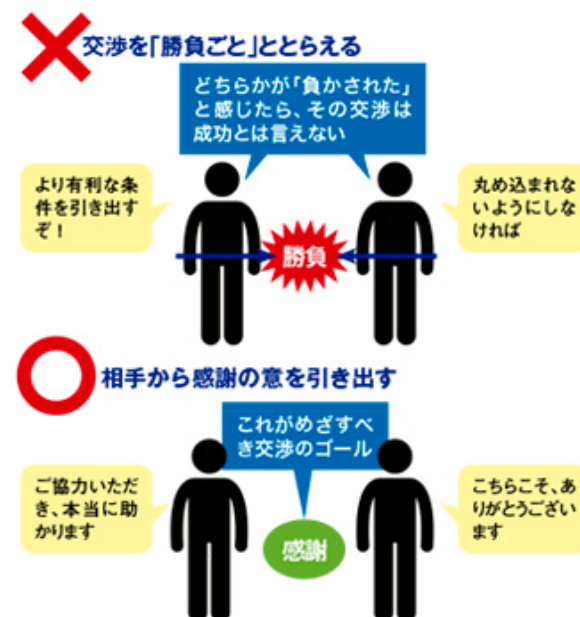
交渉を「勝負ごと」ととらえる

どちらかが「負かされた」と感じたら、その交渉は成功とは言えない

より有利な条件を引き出すぞ！

丸め込まれないようにしなければ

勝負

相手から感謝の意を引き出す

これがめざすべき交渉のゴール

ご協力いただき、本当に助かります

こちらこそ、ありがとうございます

感謝